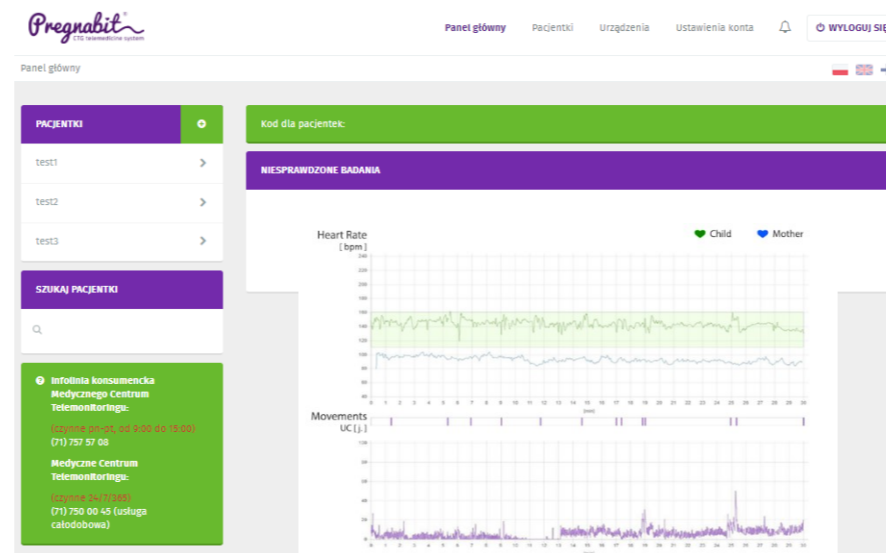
Pregnabit®
CTG telemedicine system

Panel główny Pacjentki Urządzenia Ustawienia konta WYLOGUJ SIĘ

Panel główny

PACJENTKI

test1

test2

test3

SZUKAJ PACJENTKI

Infolinia konsumencka Medycznego Centrum Telemonitoringu:

(czynne pn-pt, od 9:00 do 15:00)
(71) 757 57 08

Medyczne Centrum Telemonitoringu:

(czynne 24/7/365)
(71) 750 00 45 (usługa całodobowa)

Kod dla pacjentek:

NIESPRAWDZONE BADANIA

Heart Rate
[ bpm ]

Child Mother

240
220
200
180
160
140
120
100
80
60
0 1 2 3 4 5 6 7 8 9 10 11 12 13 14 15 16 17 18 19 20 21 22 23 24 25 26 27 28 29 30
[min]

Movements
UC [ j. ]

100
80
60
40
20
0 1 2 3 4 5 6 7 8 9 10 11 12 13 14 15 16 17 18 19 20 21 22 23 24 25 26 27 28 29 30